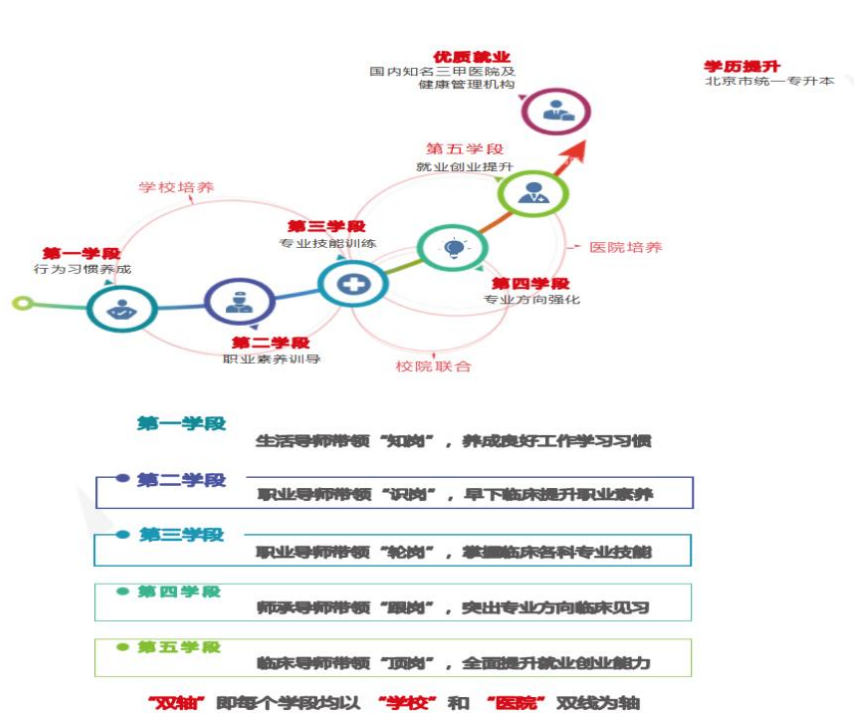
优质就业
国内知名三甲医院及健康管理机构

学历提升
北京市统一专升本

第五学段
就业创业提升

学校培养

医院培养

第一学段
行为习惯养成

第三学段
专业技能训练

第四学段
专业方向强化

第二学段
职业素养训导

校院联合

第一学段
生活导师带领“知岗”，养成良好工作学习习惯

第二学段
职业导师带领“识岗”，早下临床提升职业素养

第三学段
职业导师带领“轮岗”，掌握临床各科专业技能

第四学段
师承导师带领“跟岗”，突出专业方向临床见习

第五学段
临床导师带领“顶岗”，全面提升就业创业能力

“双轴”即每个学段均以“学校”和“医院”双线为轴